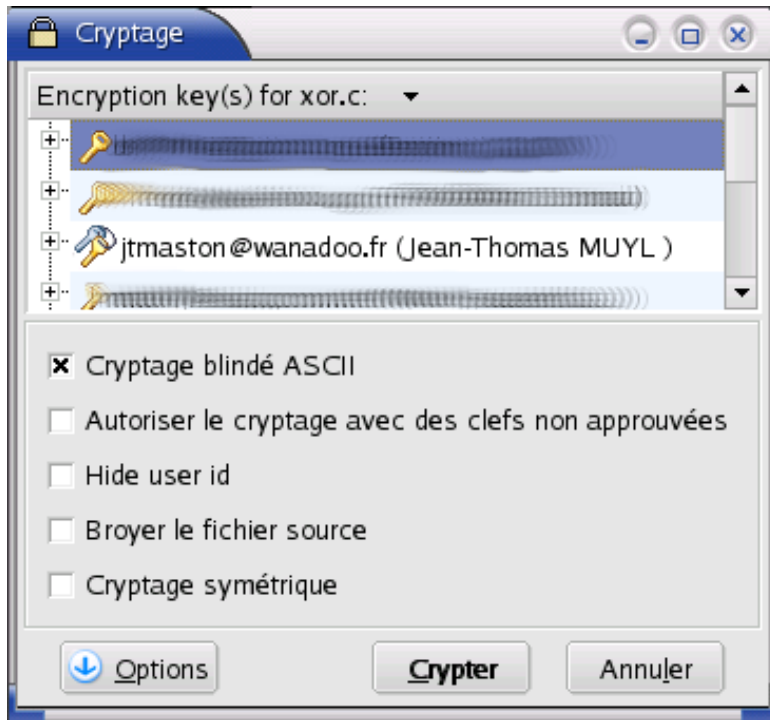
Cryptage

Encryption key(s) for xor.c:

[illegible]

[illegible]

jtmaston@wanadoo.fr (Jean-Thomas MUYL )

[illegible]

Cryptage blindé ASCII

Autoriser le cryptage avec des clefs non approuvées

Hide user id

Broyer le fichier source

Cryptage symétrique

Options

Crypter

Annuler